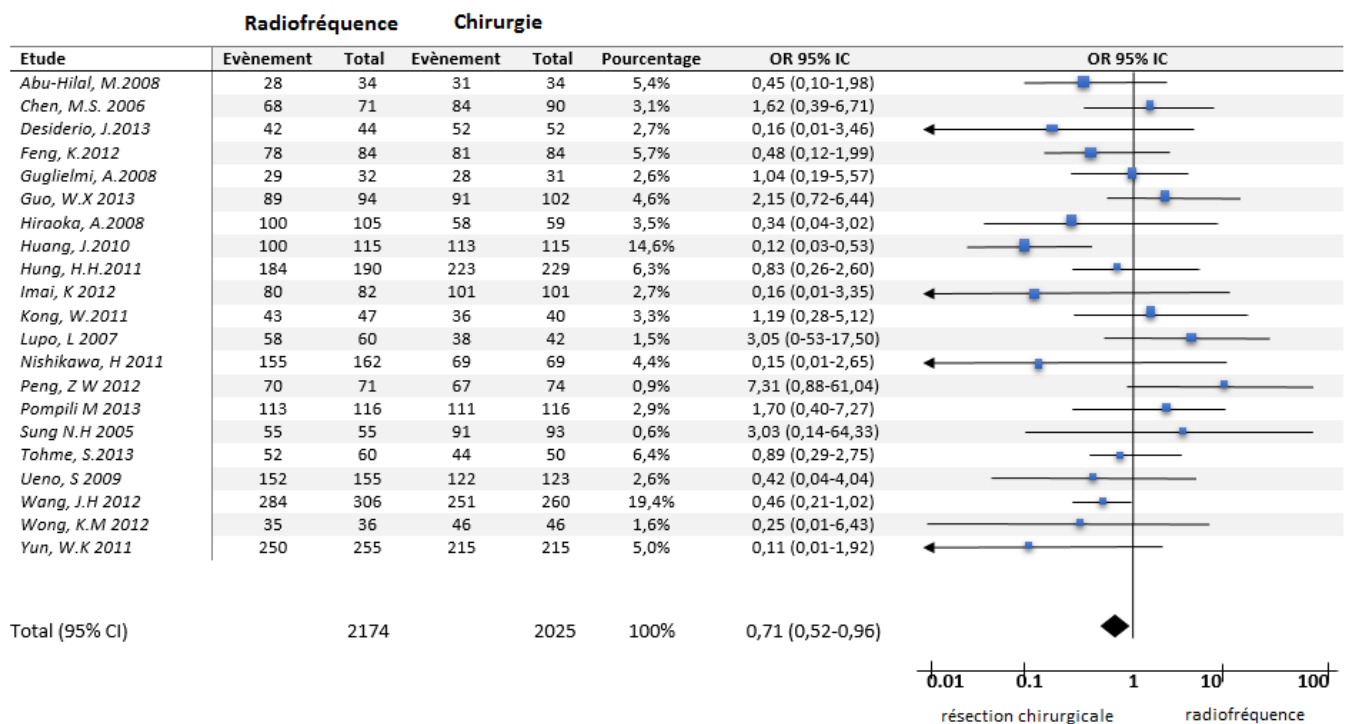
Radiofréquence Chirurgie

| Etude | Evènement | Total | Evènement | Total | Pourcentage | OR 95% IC | OR 95% IC |
|---|---|---|---|---|---|---|---|
| Abu-Hilal, M.2008 | 28 | 34 | 31 | 34 | 5,4% | 0,45 (0,10-1,98) | |
| Chen, M.S. 2006 | 68 | 71 | 84 | 90 | 3,1% | 1,62 (0,39-6,71) | |
| Desiderio, J.2013 | 42 | 44 | 52 | 52 | 2,7% | 0,16 (0,01-3,46) | |
| Feng, K.2012 | 78 | 84 | 81 | 84 | 5,7% | 0,48 (0,12-1,99) | |
| Guglielmi, A.2008 | 29 | 32 | 28 | 31 | 2,6% | 1,04 (0,19-5,57) | |
| Guo, W.X 2013 | 89 | 94 | 91 | 102 | 4,6% | 2,15 (0,72-6,44) | |
| Hiraoka, A.2008 | 100 | 105 | 58 | 59 | 3,5% | 0,34 (0,04-3,02) | |
| Huang, J.2010 | 100 | 115 | 113 | 115 | 14,6% | 0,12 (0,03-0,53) | |
| Hung, H.H.2011 | 184 | 190 | 223 | 229 | 6,3% | 0,83 (0,26-2,60) | |
| Imai, K 2012 | 80 | 82 | 101 | 101 | 2,7% | 0,16 (0,01-3,35) | |
| Kong, W.2011 | 43 | 47 | 36 | 40 | 3,3% | 1,19 (0,28-5,12) | |
| Lupo, L 2007 | 58 | 60 | 38 | 42 | 1,5% | 3,05 (0-53-17,50) | |
| Nishikawa, H 2011 | 155 | 162 | 69 | 69 | 4,4% | 0,15 (0,01-2,65) | |
| Peng, Z W 2012 | 70 | 71 | 67 | 74 | 0,9% | 7,31 (0,88-61,04) | |
| Pompili M 2013 | 113 | 116 | 111 | 116 | 2,9% | 1,70 (0,40-7,27) | |
| Sung N.H 2005 | 55 | 55 | 91 | 93 | 0,6% | 3,03 (0,14-64,33) | |
| Tohme, S.2013 | 52 | 60 | 44 | 50 | 6,4% | 0,89 (0,29-2,75) | |
| Ueno, S 2009 | 152 | 155 | 122 | 123 | 2,6% | 0,42 (0,04-4,04) | |
| Wang, J.H 2012 | 284 | 306 | 251 | 260 | 19,4% | 0,46 (0,21-1,02) | |
| Wong, K.M 2012 | 35 | 36 | 46 | 46 | 1,6% | 0,25 (0,01-6,43) | |
| Yun, W.K 2011 | 250 | 255 | 215 | 215 | 5,0% | 0,11 (0,01-1,92) | |
| Total (95% CI) | | 2174 | | 2025 | 100% | 0,71 (0,52-0,96) | |

0.01 0.1 1 10 100

résection chirurgicale radiofréquence